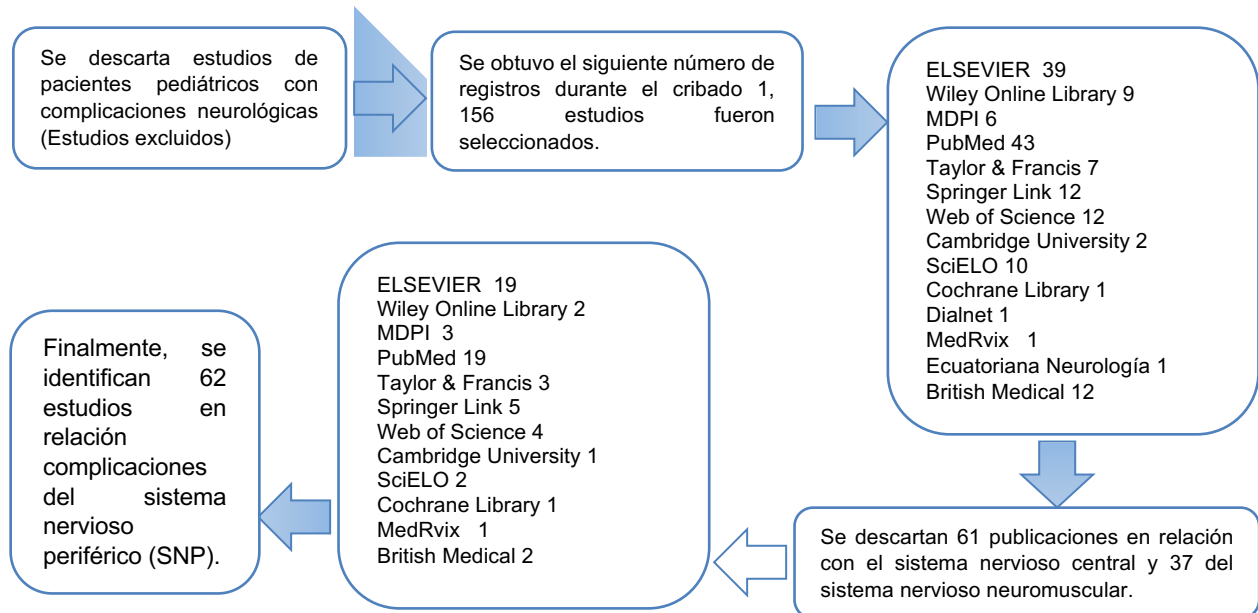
Se descarta estudios de pacientes pediátricos con complicaciones neurológicas (Estudios excluidos)

Se obtuvo el siguiente número de registros durante el cribado 1, 156 estudios fueron seleccionados.

ELSEVIER 39
Wiley Online Library 9
MDPI 6
PubMed 43
Taylor & Francis 7
Springer Link 12
Web of Science 12
Cambridge University 2
SciELO 10
Cochrane Library 1
Dialnet 1
MedRvix 1
Ecuatoriana Neurología 1
British Medical 12

Se descartan 61 publicaciones en relación con el sistema nervioso central y 37 del sistema nervioso neuromuscular.

ELSEVIER 19
Wiley Online Library 2
MDPI 3
PubMed 19
Taylor & Francis 3
Springer Link 5
Web of Science 4
Cambridge University 1
SciELO 2
Cochrane Library 1
MedRvix 1
British Medical 2

Finalmente, se identifican 62 estudios en relación complicaciones del sistema nervioso periférico (SNP).